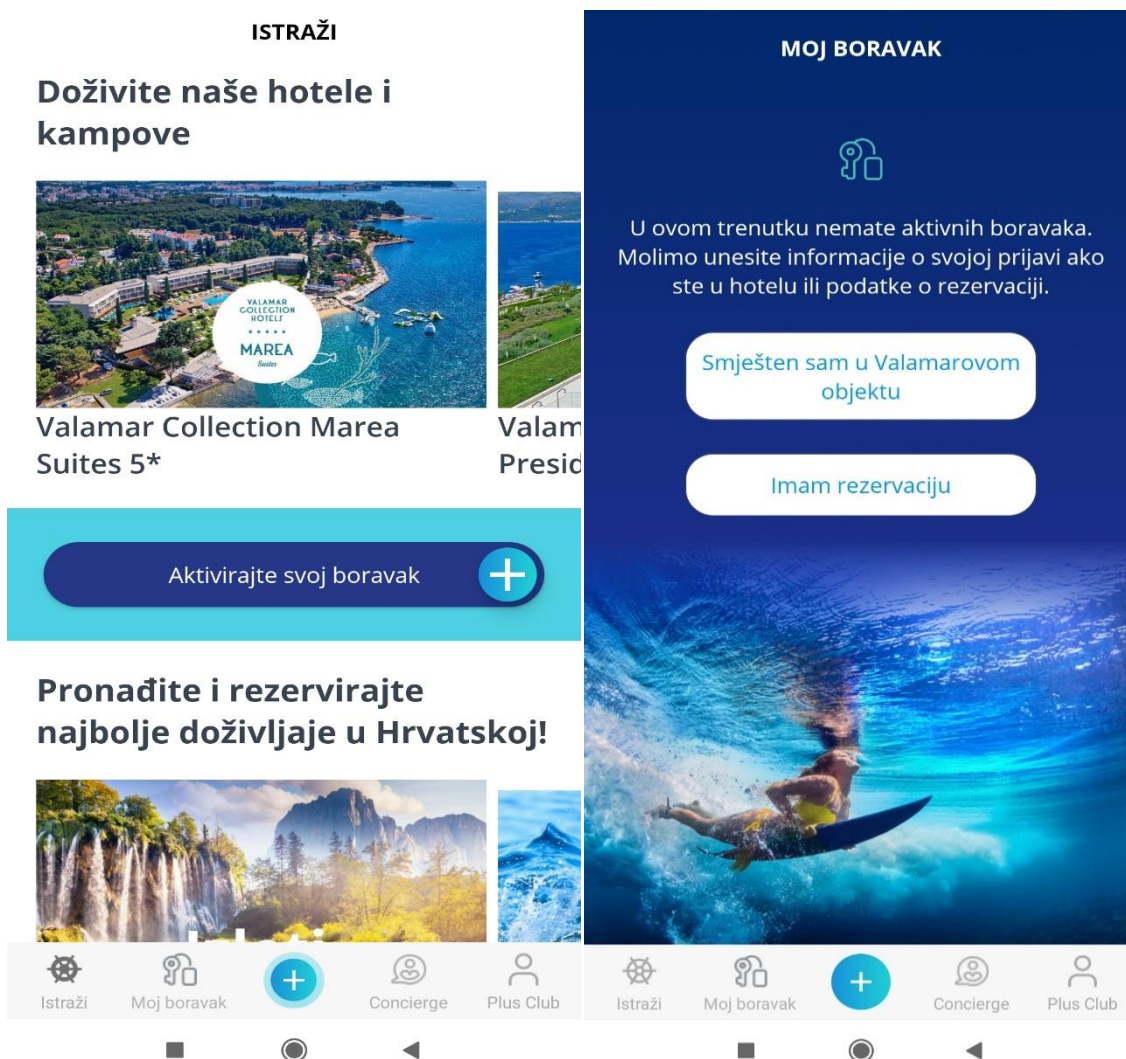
ISTRAŽI

Doživite naše hotele i kampove

VALAMAR COLLECTION HOTELS
MAREA Suites

Valamar Collection Marea Suites 5*

Valam
Presid

Aktivirajte svoj boravak

Pronađite i rezervirajte najbolje doživljaje u Hrvatskoj!

Istraži Moj boravak Concierge Plus Club

MOJ BORAVAK

U ovom trenutku nemate aktivnih boravaka. Molimo unesite informacije o svojoj prijavi ako ste u hotelu ili podatke o rezervaciji.

Smješten sam u Valamarovom objektu

Imam rezervaciju

Istraži Moj boravak Concierge Plus Club